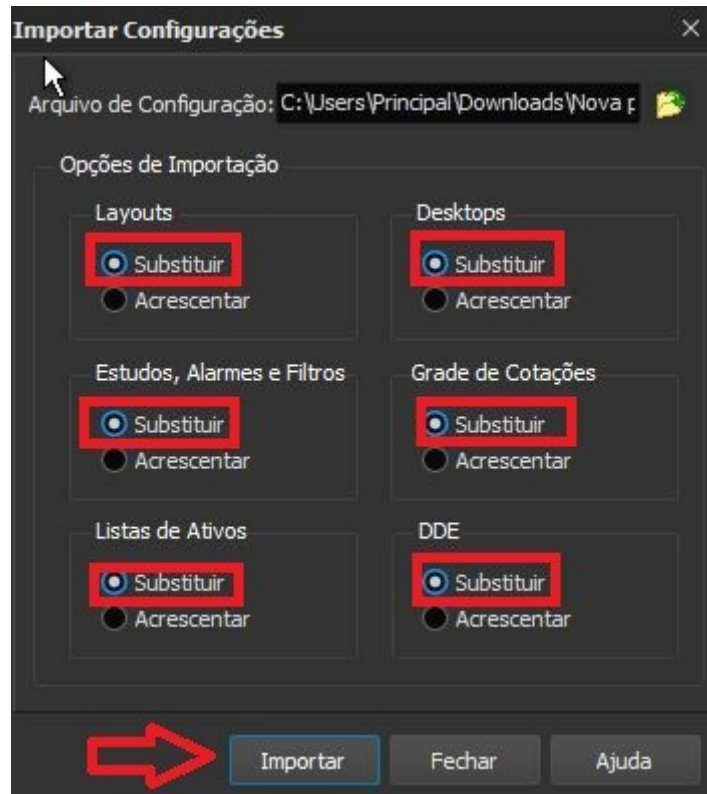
Importar Configurações

Arquivo de Configuração: C:\Users\Principal\Downloads\Nova p

Opções de Importação

Layouts
Substituir
Acrescentar

Desktops
Substituir
Acrescentar

Estudos, Alarmes e Filtros
Substituir
Acrescentar

Grade de Cotações
Substituir
Acrescentar

Listas de Ativos
Substituir
Acrescentar

DDE
Substituir
Acrescentar

Importar
Fechar
Ajuda